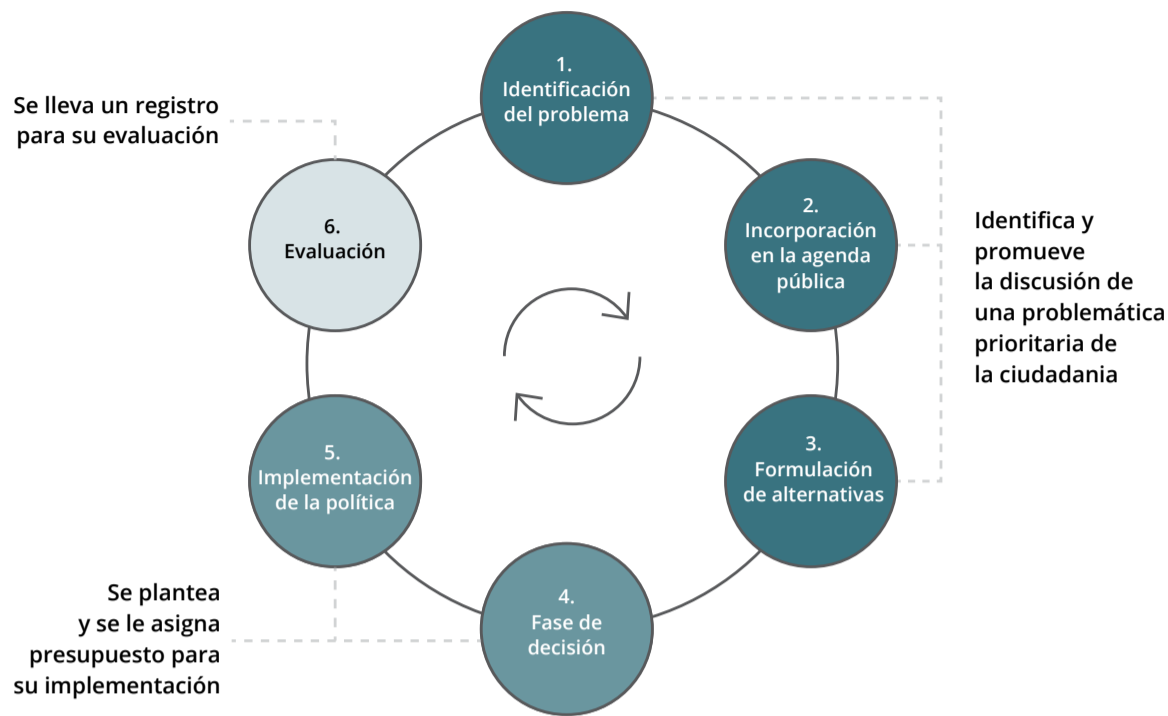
Se lleva un registro para su evaluación

1. Identificación del problema

2. Incorporación en la agenda pública

Identifica y promueve la discusión de una problemática prioritaria de la ciudadania

6. Evaluación

3. Formulación de alternativas

5. Implementación de la política

4. Fase de decisión

Se plantea y se le asigna presupuesto para su implementación